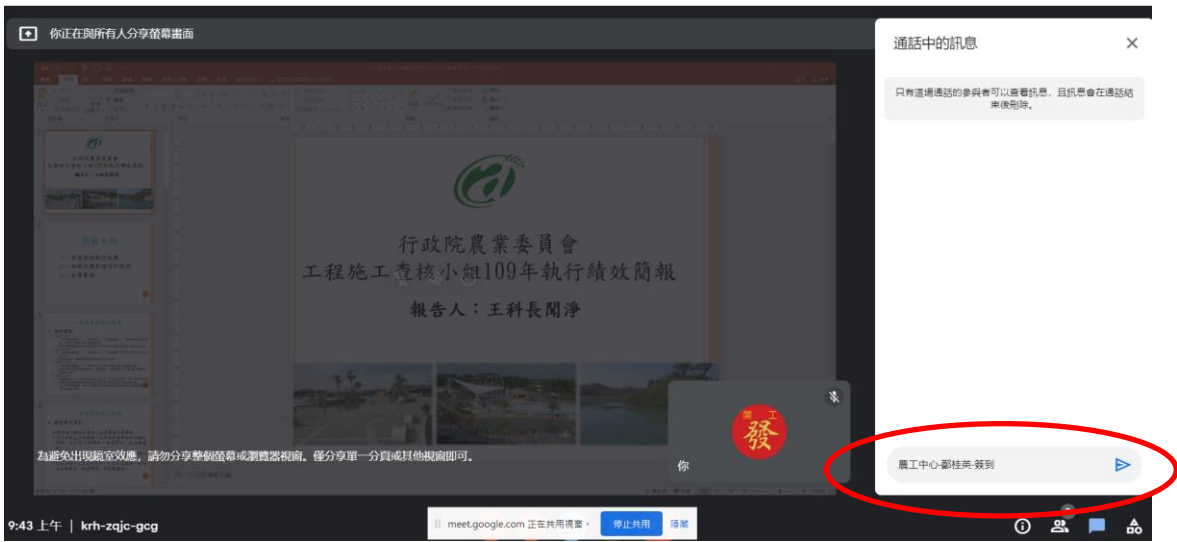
你正在與所有人分享螢幕畫面

行政院農業委員會
工程施工查核小組109年執行績效簡報

報告人：王科長閔淨

為避免出現鏡室效應，請勿分享整個螢幕或瀏覽器視窗。僅分享單一分頁或其他視窗即可。

你

發

通話中的訊息

只有這場通話的參與者可以查看訊息，且訊息會在通話結束後刪除。

農工中心-鄭桂美-簽到

9:43 上午 | krh-zqjc-gcg

meet.google.com 正在共用視窗。 停止共用 隱藏